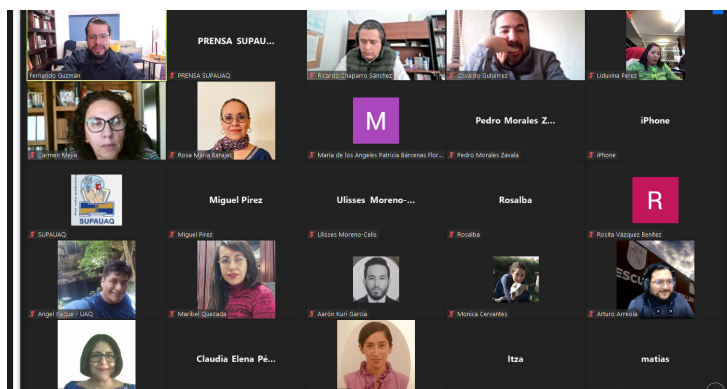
Fernando Guzmán

PRENSA SUPAU...

PRENSA SUPAUAQ

Ricardo Chaparro Sánchez

Ovando Gutiérrez

Liduvina Pérez

Carmen Mesa

Rosa María Barajas

M

María de los Angeles Patricia Bárcenas Flor...

Pedro Morales Z...

Pedro Morales Zavala

iPhone

iPhone

SUPAUAQ

SUPAUAQ

Miguel Pirez

Miguel Pirez

Ulisses Moreno-...

Ulisses Moreno-Celo

Rosalba

Rosalba

R

Rosita Vázquez Benítez

Angel Yuque - UAQ

Maribel Quezada

Aarón Kuri García

Monica Cervantes

ESCU

Arturo Arreola

Claudia Elena Pé...

Itza

matias